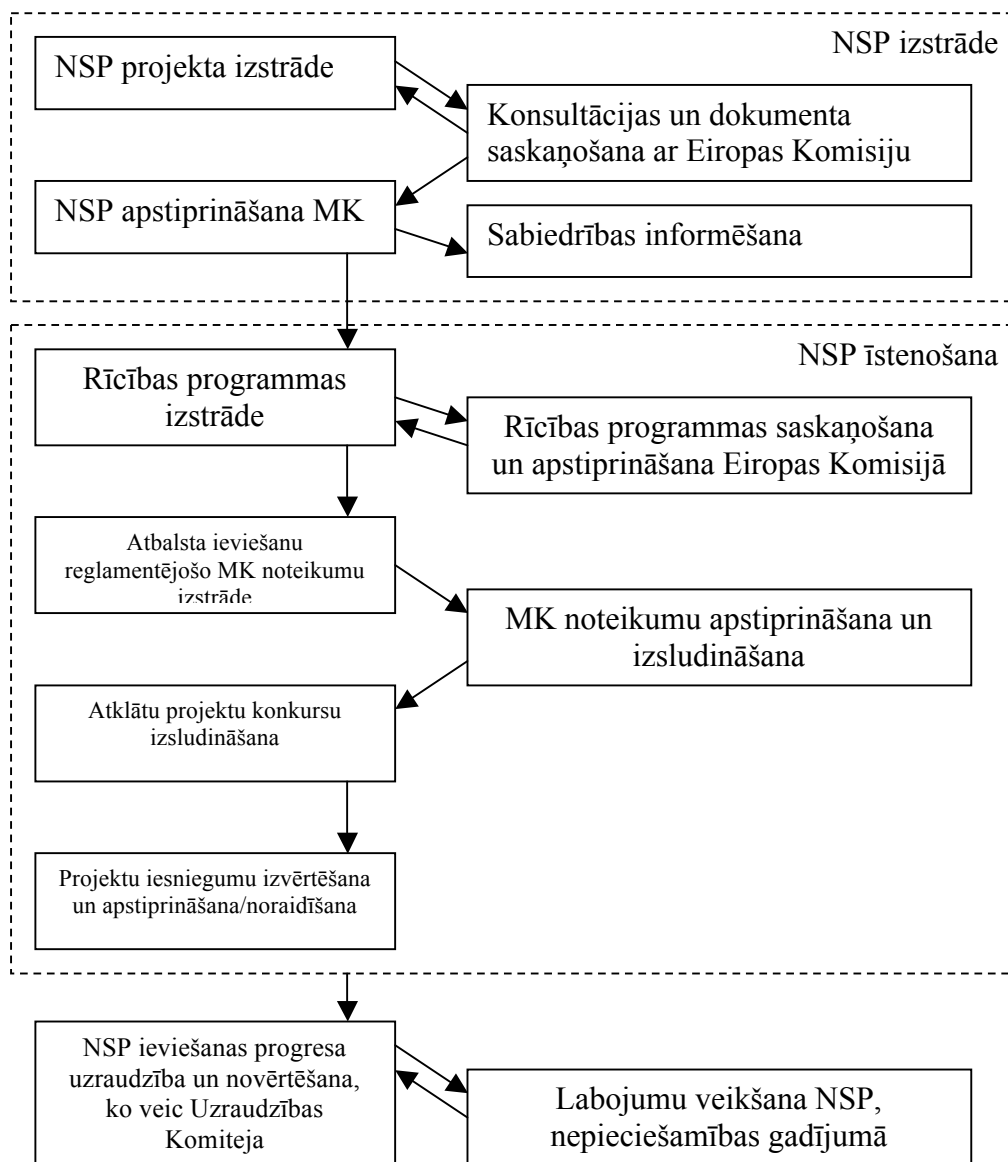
NSP izstrāde

NSP projekta izstrāde

Konsultācijas un dokumenta saskaņošana ar Eiropas Komisiju

NSP apstiprināšana MK

Sabiedrības informēšana

NSP īstenošana

Rīcības programmas izstrāde

Rīcības programmas saskaņošana un apstiprināšana Eiropas Komisijā

Atbalsta ieviešanu reglamentējošo MK noteikumu izstrāde

MK noteikumu apstiprināšana un izsludināšana

Atklātu projektu konkursu izsludināšana

Projektu iesniegumu izvērtēšana un apstiprināšana/noraidīšana

NSP ieviešanas progresa uzraudzība un novērtēšana, ko veic Uzraudzības Komiteja

Labojumu veikšana NSP, nepieciešamības gadījumā